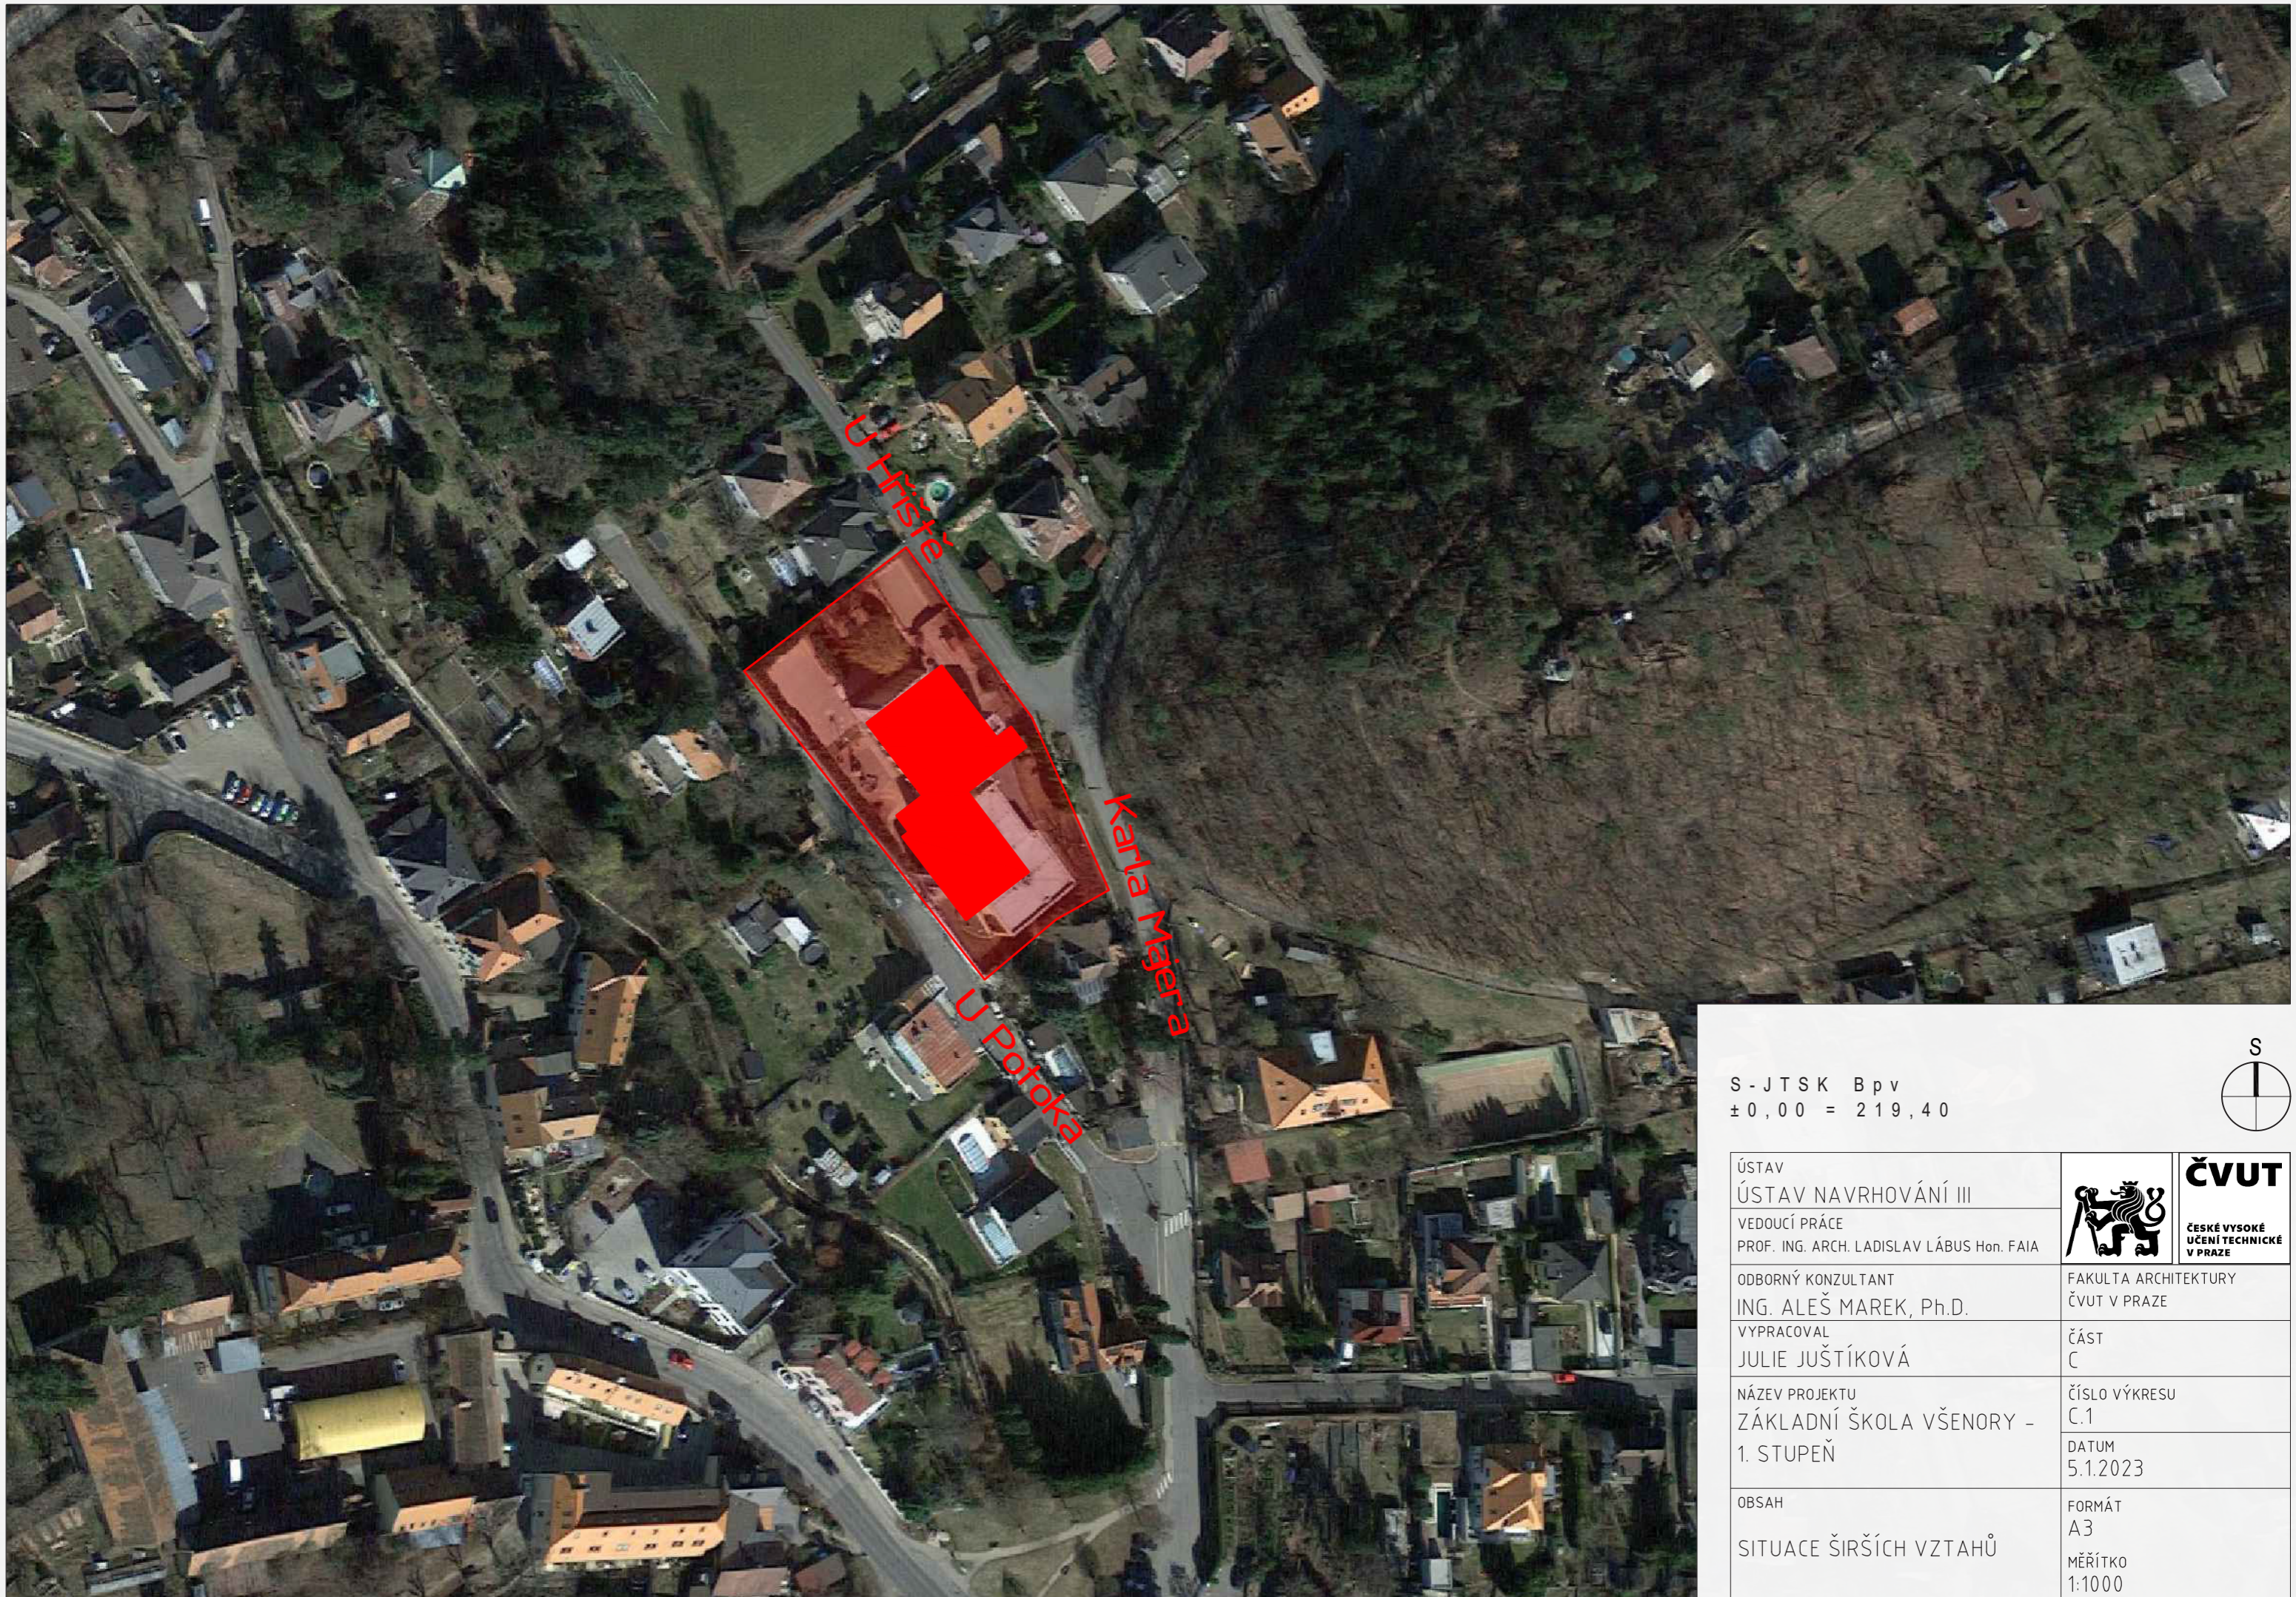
U Hřiště

Karla Majera

U Potoka

S-JTSK Bpv
±0,00 = 219,40

S

| ÚSTAV ÚSTAV NAVRHOVÁNÍ III VEDOUCÍ PRÁCE PROF. ING. ARCH. LADISLAV LÁBUS Hon. FAIA | ČVUT ČESKÉ VYSOKÉ UČENÍ TECHNICKÉ V PRAZE |
|---|---|
| ODBORNÝ KONZULTANT ING. ALEŠ MAREK, Ph.D. | FAKULTA ARCHITEKTURY ČVUT V PRAZE |
| VYPRACOVAL JULIE JUŠTÍKOVÁ | ČÁST C |
| NÁZEV PROJEKTU ZÁKLADNÍ ŠKOLA VŠENORY - 1. STUPEŇ | ČÍSLO VÝKRESU C.1 DATUM 5.1.2023 |
| OBSAH SITUACE ŠIRŠÍCH VZTAHŮ | FORMÁT A3 MĚŘÍTKO 1:1000 |